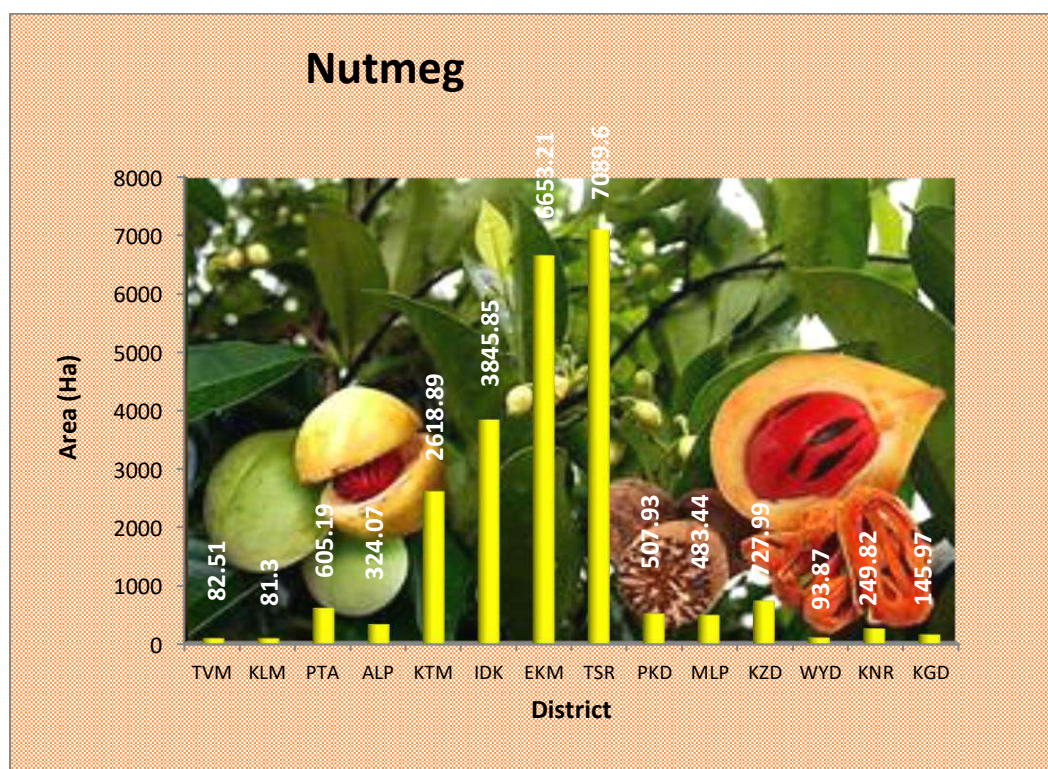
Nutmeg

Area (Ha)

8000
7000
6000
5000
4000
3000
2000
1000
0

82.51
81.3
605.19
324.07
2618.89
3845.85
6653.21
7089.6
507.93
483.44
727.99
93.87
249.82
145.97

TVM KLM PTA ALP KTM IDK EKM TSR PKD MLP KZD WYD KNR KGD

District